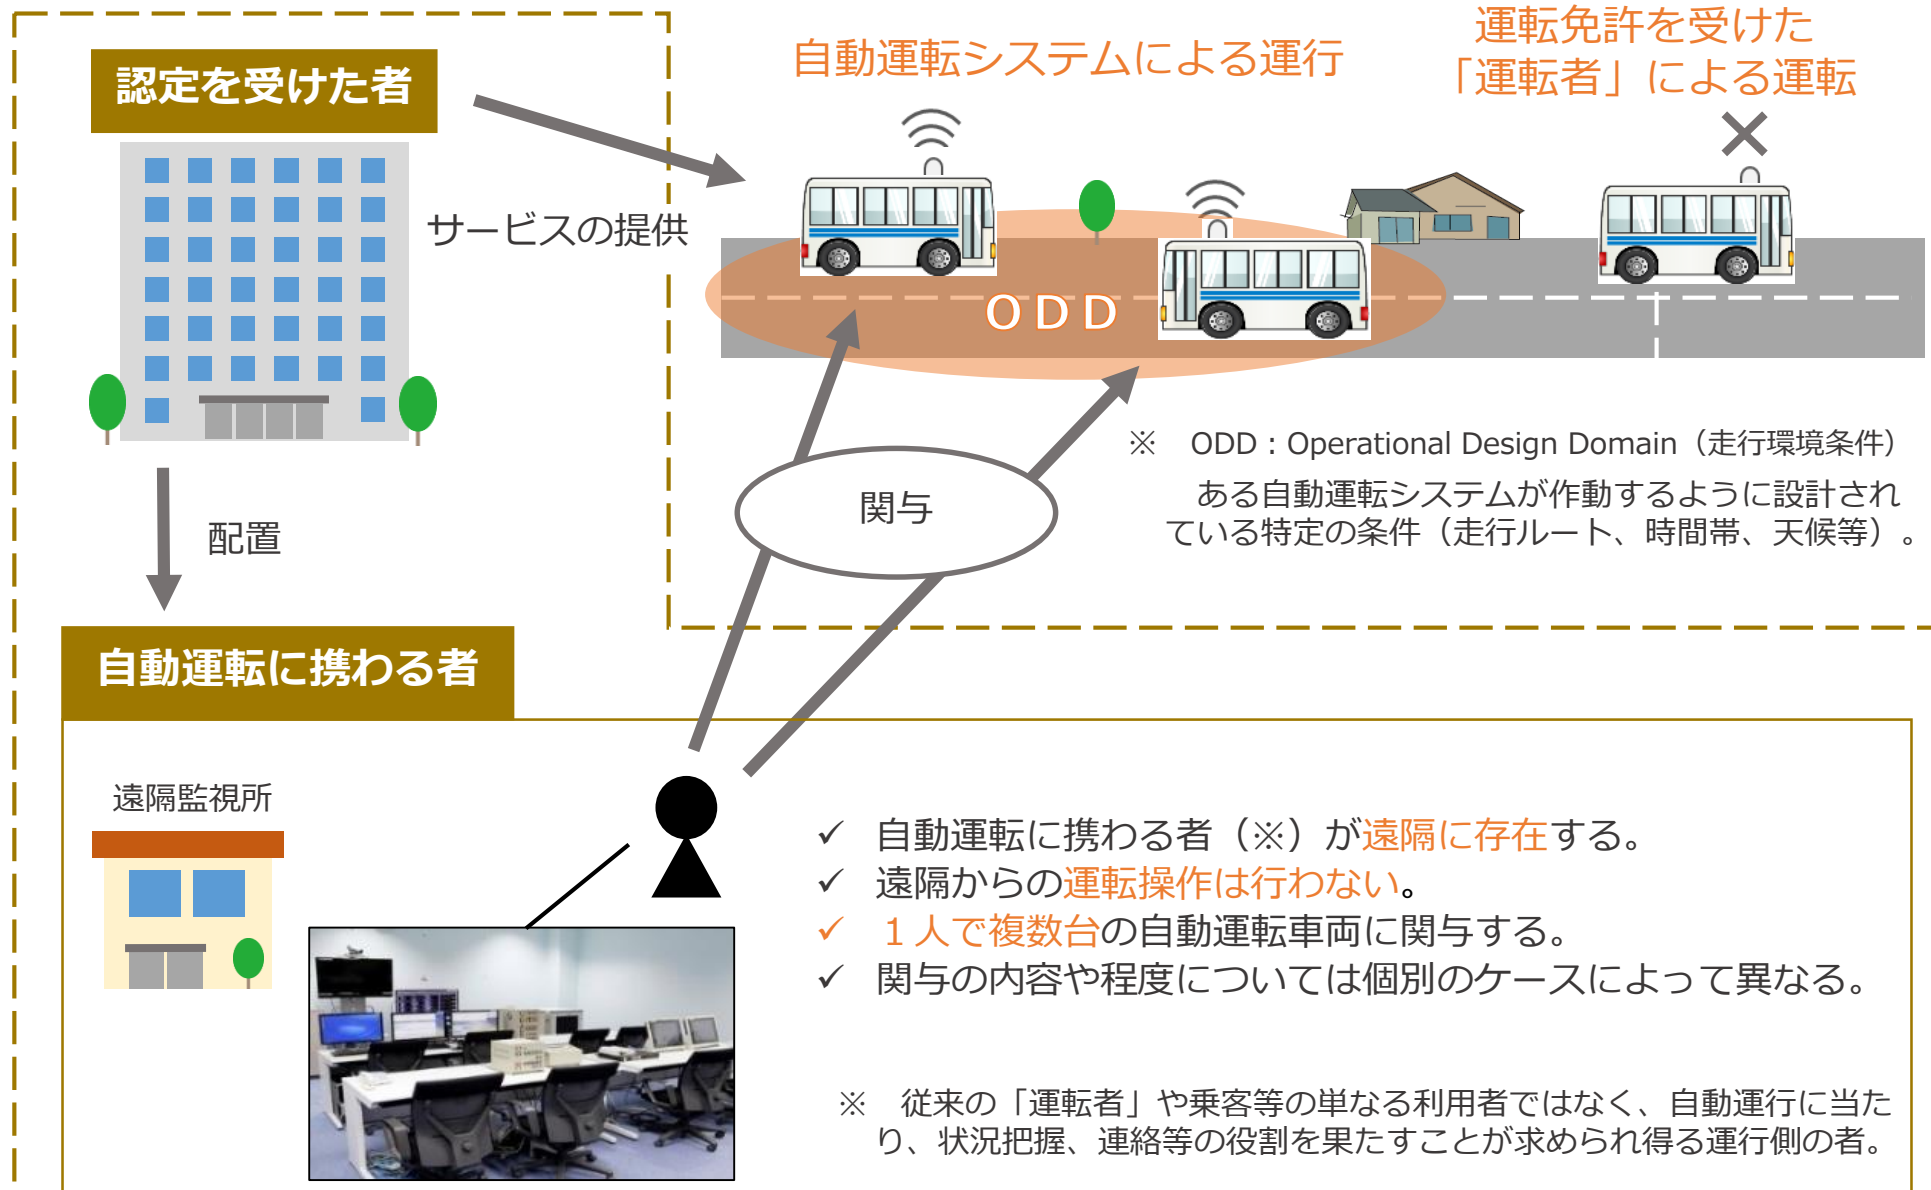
認定を受けた者

サービスの提供

配置

自動運転システムによる運行

運転免許を受けた「運転者」による運転

ODD

関与

※ ODD：Operational Design Domain（走行環境条件）
ある自動運転システムが作動するように設計されている特定の条件（走行ルート、時間帯、天候等）。

自動運転に携わる者

遠隔監視所

✓ 自動運転に携わる者（※）が遠隔に存在する。
✓ 遠隔からの運転操作は行わない。
✓ １人で複数台の自動運転車両に関与する。
✓ 関与の内容や程度については個別のケースによって異なる。

※ 従来の「運転者」や乗客等の単なる利用者ではなく、自動運行に当たり、状況把握、連絡等の役割を果たすことが求められ得る運行側の者。